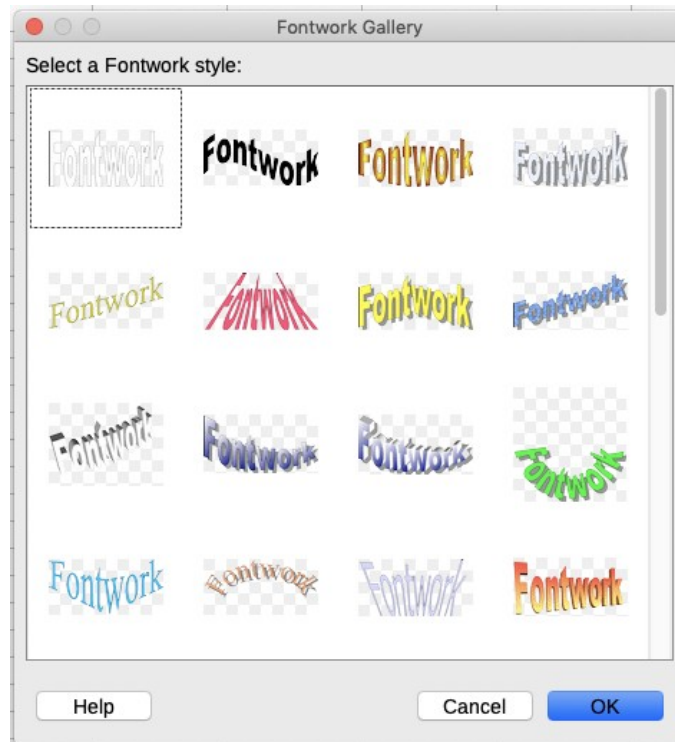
Fontwork Gallery

Select a Fontwork style:

Fontwork Fontwork Fontwork Fontwork

Fontwork Fontwork Fontwork Fontwork

Fontwork Fontwork Fontwork Fontwork

Fontwork Fontwork Fontwork Fontwork

Help

Cancel

OK